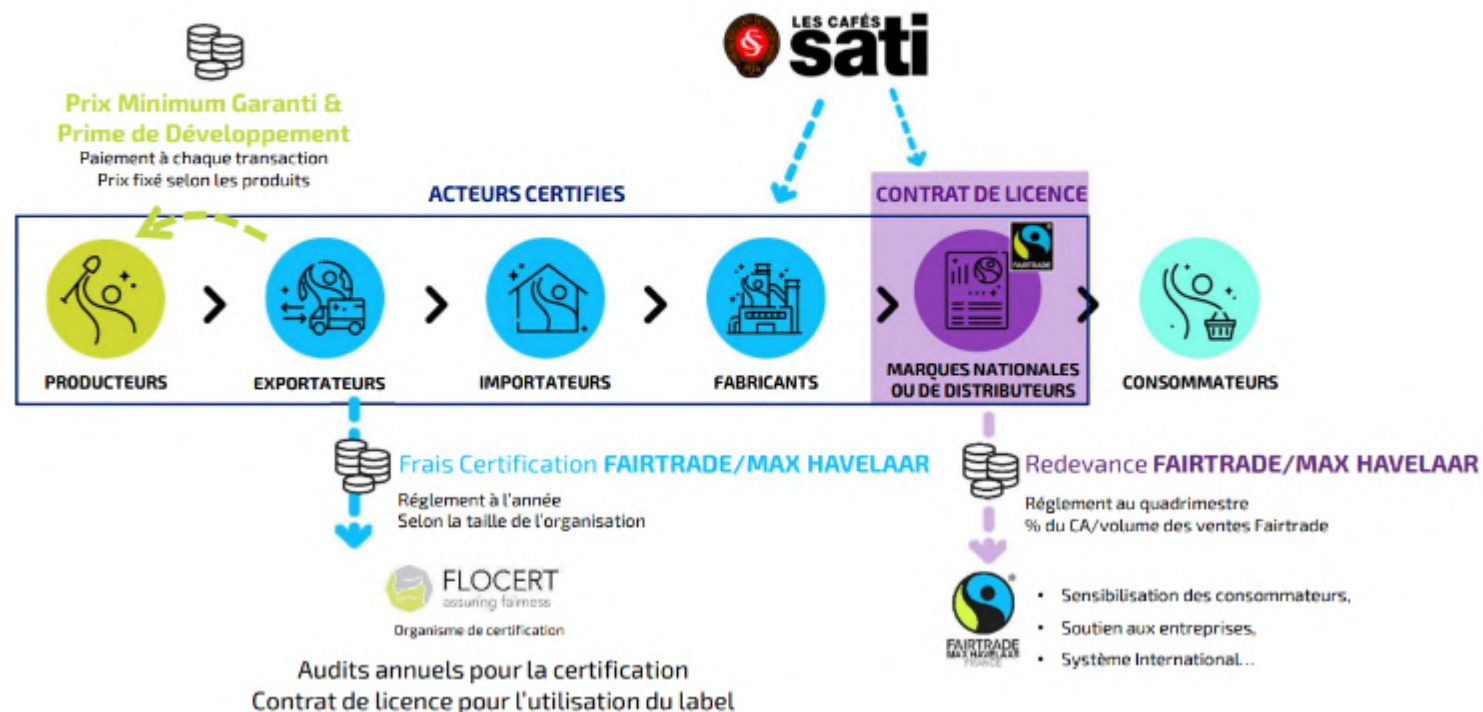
LES CAFÉS sati

Prix Minimum Garanti & Prime de Développement
Paiement à chaque transaction
Prix fixé selon les produits

ACTEURS CERTIFIES

CONTRAT DE LICENCE

FAIRTRADE

PRODUCTEURS

EXPORTATEURS

IMPORTATEURS

FABRICANTS

MARQUES NATIONALES OU DE DISTRIBUTEURS

CONSOMMATEURS

Frais Certification FAIRTRADE/MAX HAVELAAR
Réglement à l'année
Selon la taille de l'organisation

Redevance FAIRTRADE/MAX HAVELAAR
Réglement au quadrimestre
% du CA/volume des ventes Fairtrade

FLOCERT
assuring fairness
Organisme de certification

FAIRTRADE
MAX HAVELAAR
FRANCE

• Sensibilisation des consommateurs,
• Soutien aux entreprises,
• Système International...

Audits annuels pour la certification
Contrat de licence pour l'utilisation du label